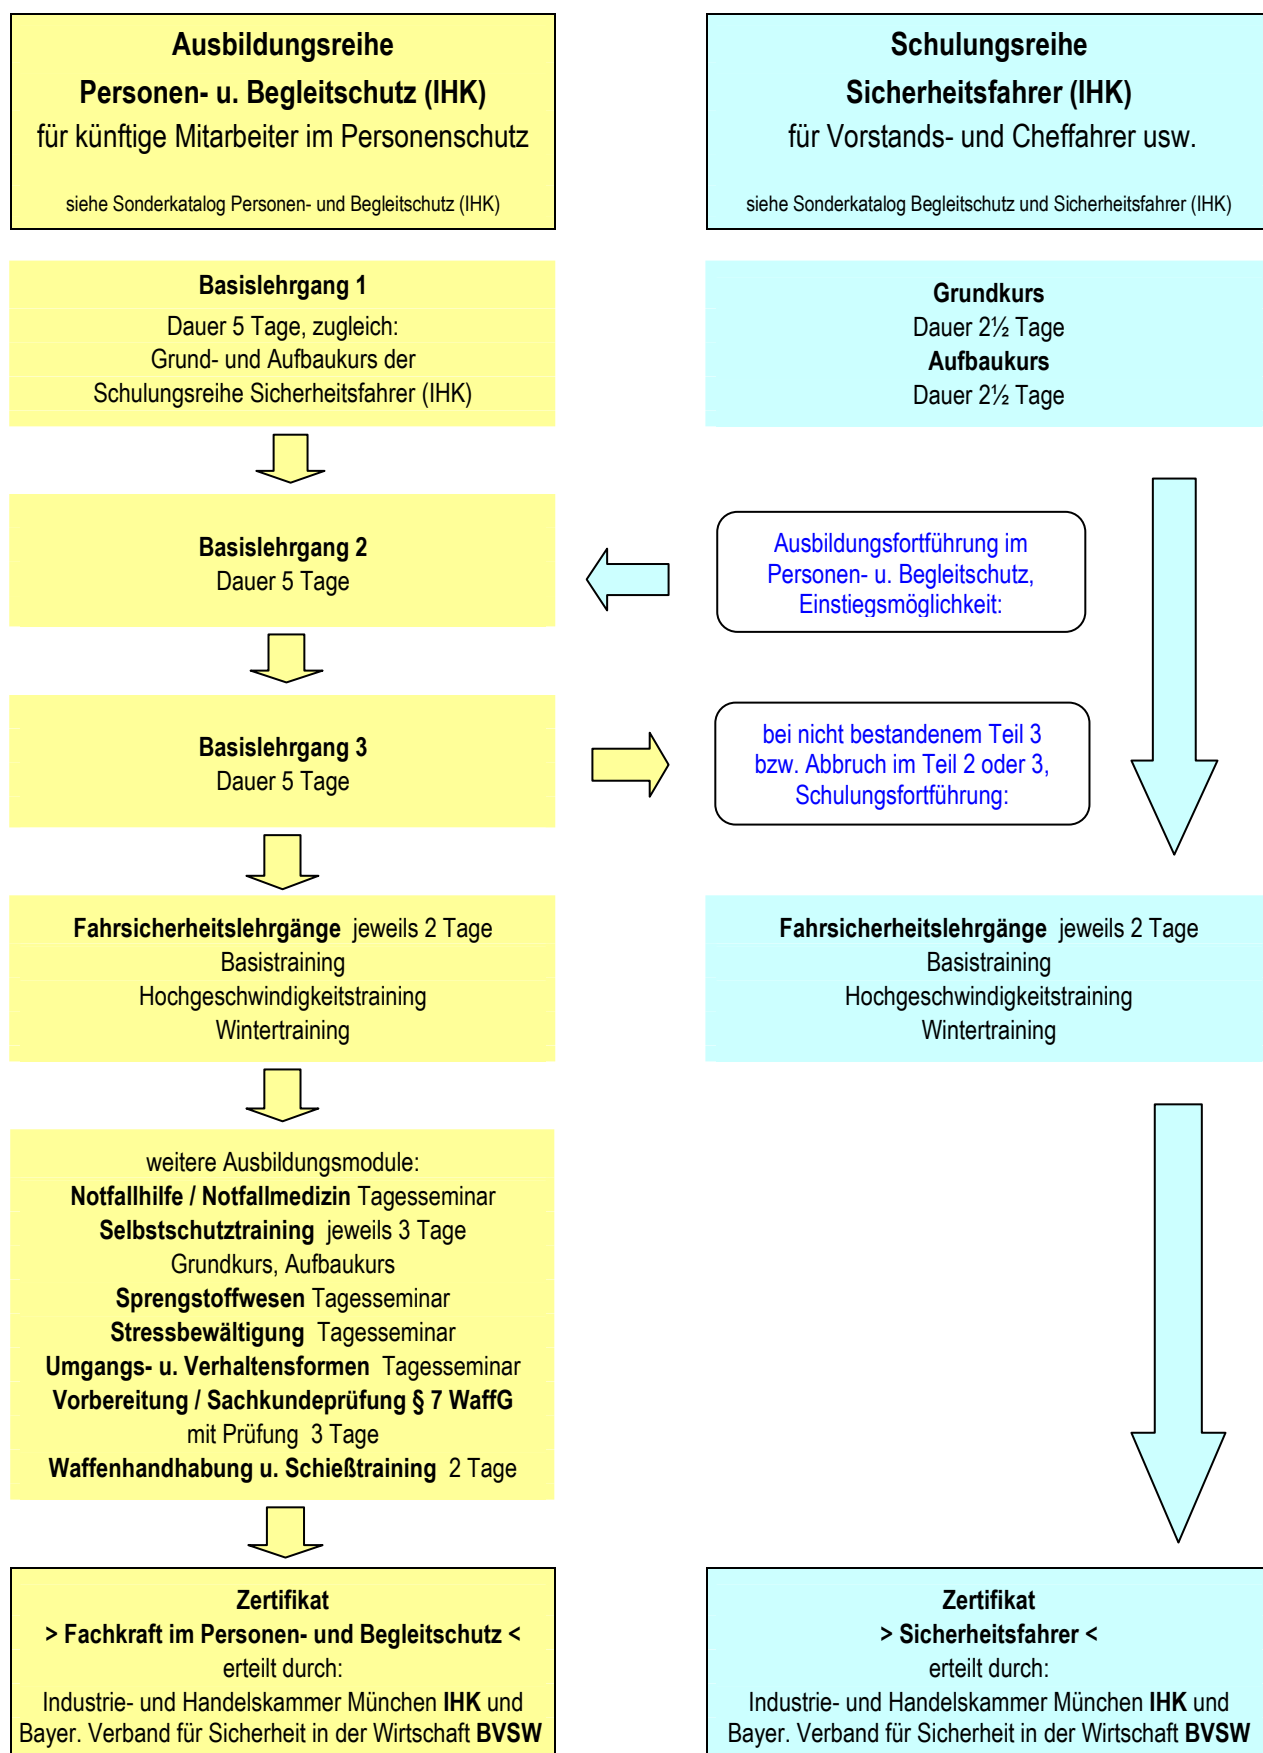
Ausbildungsreihe
Personen- u. Begleitschutz (IHK)
für künftige Mitarbeiter im Personenschutz

siehe Sonderkatalog Personen- und Begleitschutz (IHK)

Schulungsreihe
Sicherheitsfahrer (IHK)
für Vorstands- und Cheffahrer usw.

siehe Sonderkatalog Begleitschutz und Sicherheitsfahrer (IHK)

Basislehrgang 1
Dauer 5 Tage, zugleich:
Grund- und Aufbaukurs der
Schulungsreihe Sicherheitsfahrer (IHK)

Grundkurs
Dauer 2½ Tage
Aufbaukurs
Dauer 2½ Tage

Basislehrgang 2
Dauer 5 Tage

Ausbildungsfortführung im Personen- u. Begleitschutz, Einstiegsmöglichkeit:

Basislehrgang 3
Dauer 5 Tage

bei nicht bestandenem Teil 3 bzw. Abbruch im Teil 2 oder 3, Schulungsfortführung:

Fahrsicherheitslehrgänge jeweils 2 Tage
Basistraining
Hochgeschwindigkeitstraining
Wintertraining

Fahrsicherheitslehrgänge jeweils 2 Tage
Basistraining
Hochgeschwindigkeitstraining
Wintertraining

weitere Ausbildungsmodule:
Notfallhilfe / Notfallmedizin Tagesseminar
Selbstschutztraining jeweils 3 Tage
Grundkurs, Aufbaukurs
Sprengstoffwesen Tagesseminar
Stressbewältigung Tagesseminar
Umgangs- u. Verhaltensformen Tagesseminar
Vorbereitung / Sachkundeprüfung § 7 WaffG
mit Prüfung 3 Tage
Waffenhandhabung u. Schießtraining 2 Tage

Zertifikat
> Fachkraft im Personen- und Begleitschutz <
erteilt durch:
Industrie- und Handelskammer München IHK und
Bayer. Verband für Sicherheit in der Wirtschaft BVSW

Zertifikat
> Sicherheitsfahrer <
erteilt durch:
Industrie- und Handelskammer München IHK und
Bayer. Verband für Sicherheit in der Wirtschaft BVSW